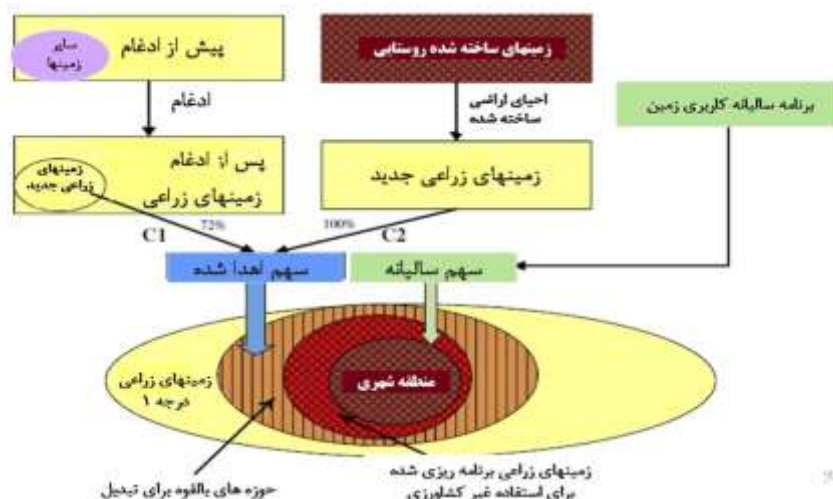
پیش از ادغام

سایر زمینها

ادغام

پس از ادغام زمینهای زراعی

زمینهای زراعی جدید

زمینهای ساخته شده روستایی

احیای اراضی ساخته شده

زمینهای زراعی جدید

برنامه سالیانه کاربری زمین

72%

100%

C1

C2

سهم اهدا شده

سهم سالیانه

زمینهای زراعی درجه ۱

منطقه شهری

حوزه های بالقوه برای تبدیل

زمینهای زراعی برنامه ریزی شده برای استفاده غیر کشاورزی